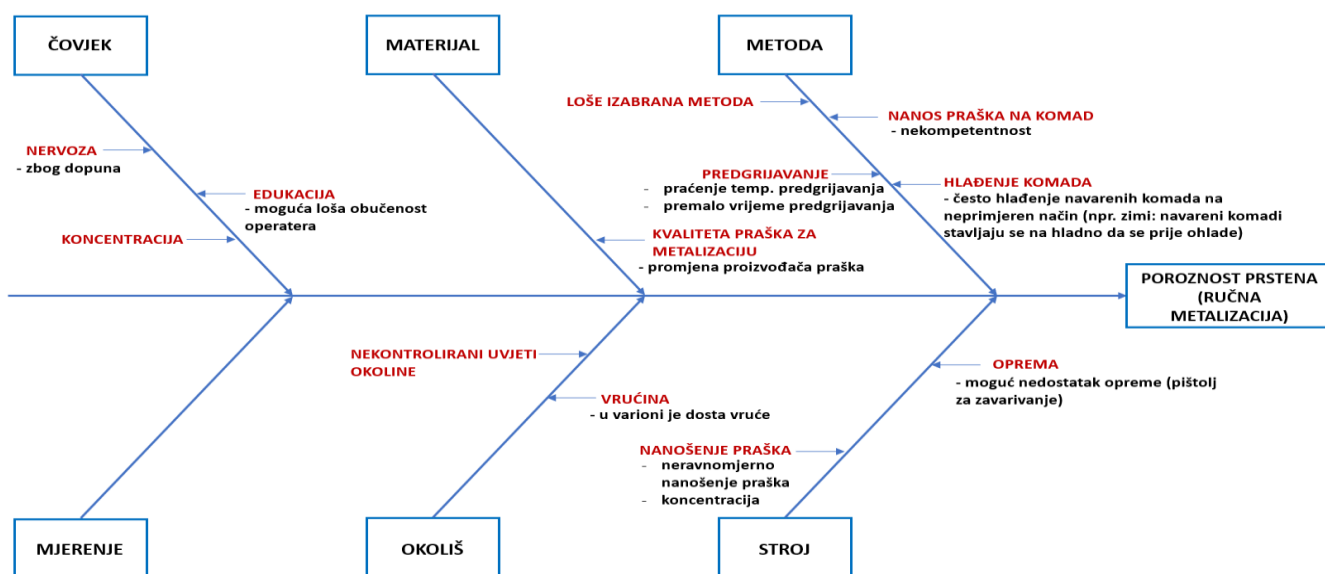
ČOVJEK

MATERIJAL

METODA

NERVOZA
- zbog dopuna

EDUKACIJA
- moguća loša obučenost operatera

KONCENTRACIJA

LOŠE IZABRANA METODA

NANOS PRAŠKA NA KOMAD
- nekompetentnost

PREDGRIJAVANJE
- praćenje temp. predgrijavanja
- premalo vrijeme predgrijavanja

HLAĐENJE KOMADA
- često hlađenje navarenih komada na neprimjeren način (npr. zimi: navareni komadi stavljaju se na hladno da se prije ohlade)

KVALITETA PRAŠKA ZA METALIZACIJU
- promjena proizvođača praška

POROZNOST PRSTENA (RUČNA METALIZACIJA)

NEKONTROLIRANI UVJETI OKOLINE

VRUĆINA
- u varioni je dosta vruće

OPREMA
- moguć nedostatak opreme (pištolj za zavarivanje)

NANOŠENJE PRAŠKA
- neravnomjerno nanošenje praška
- koncentracija

MJERENJE

OKOLIŠ

STROJ